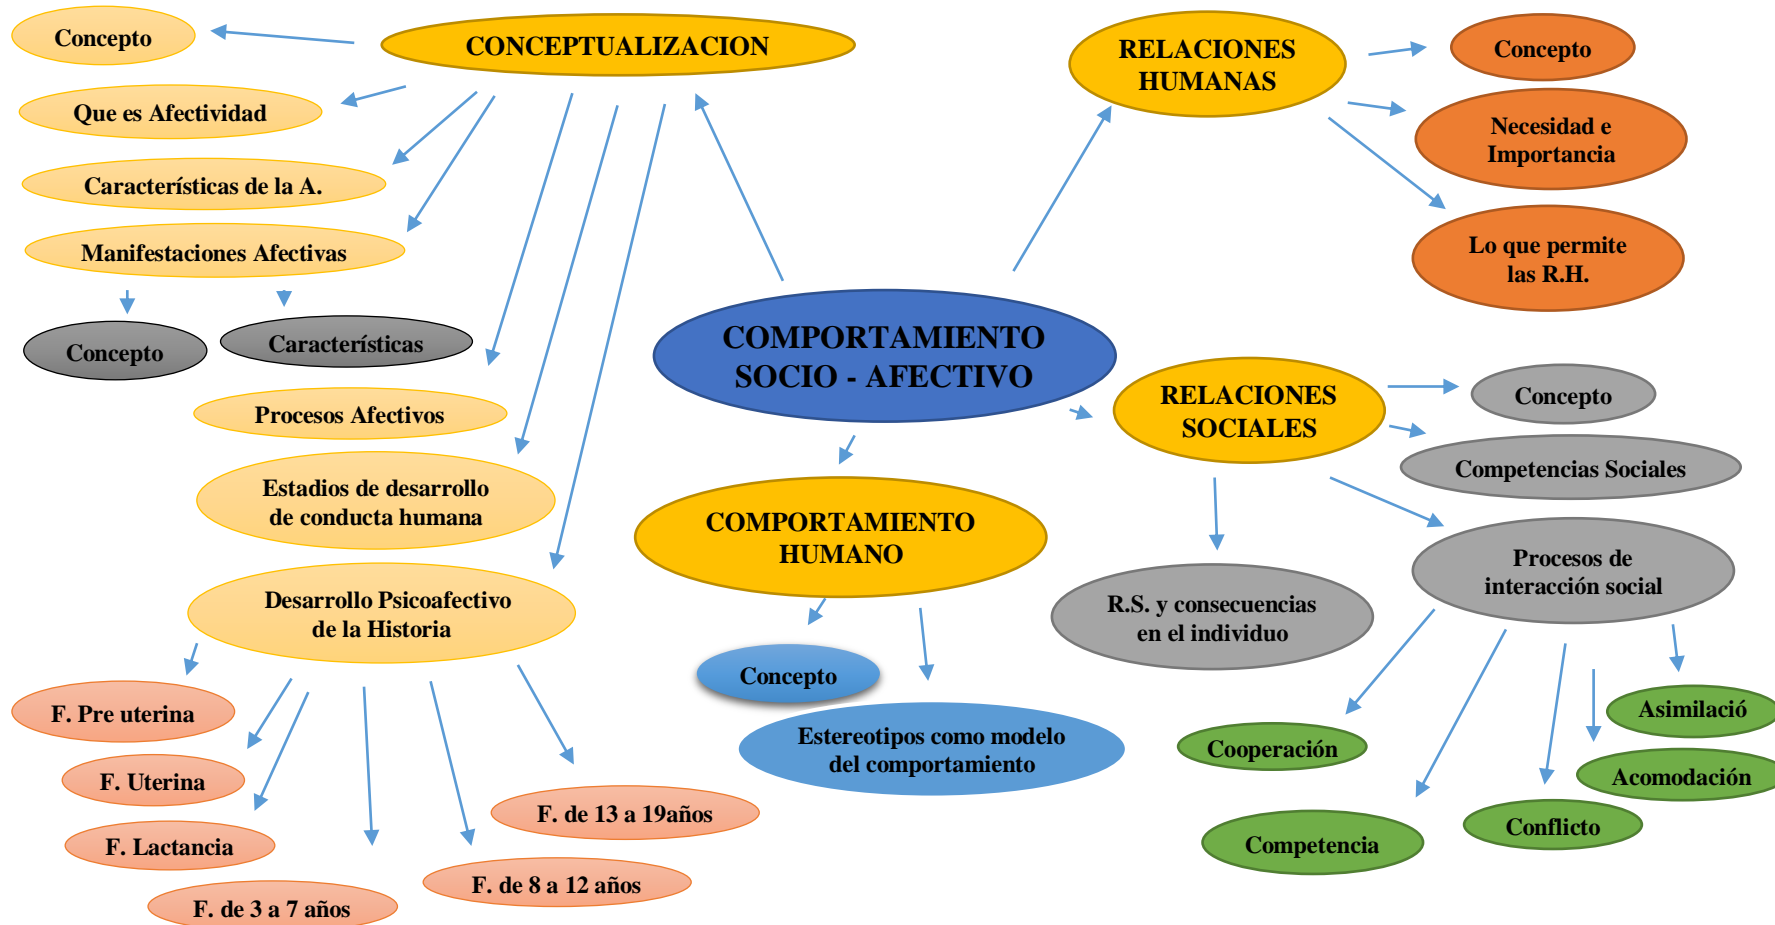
COMPORTAMIENTO SOCIO - AFECTIVO

CONCEPTUALIZACION

Concepto

Que es Afectividad

Características de la A.

Manifestaciones Afectivas

Concepto

Características

Procesos Afectivos

Estadios de desarrollo de conducta humana

Desarrollo Psicoafectivo de la Historia

F. Pre uterina

F. Uterina

F. Lactancia

F. de 3 a 7 años

F. de 8 a 12 años

F. de 13 a 19años

RELACIONES HUMANAS

Concepto

Necesidad e Importancia

Lo que permite las R.H.

RELACIONES SOCIALES

Concepto

Competencias Sociales

Procesos de interacción social

R.S. y consecuencias en el individuo

Cooperación

Competencia

Conflicto

Asimilació

Acomodación

COMPORTAMIENTO HUMANO

Concepto

Estereotipos como modelo del comportamiento